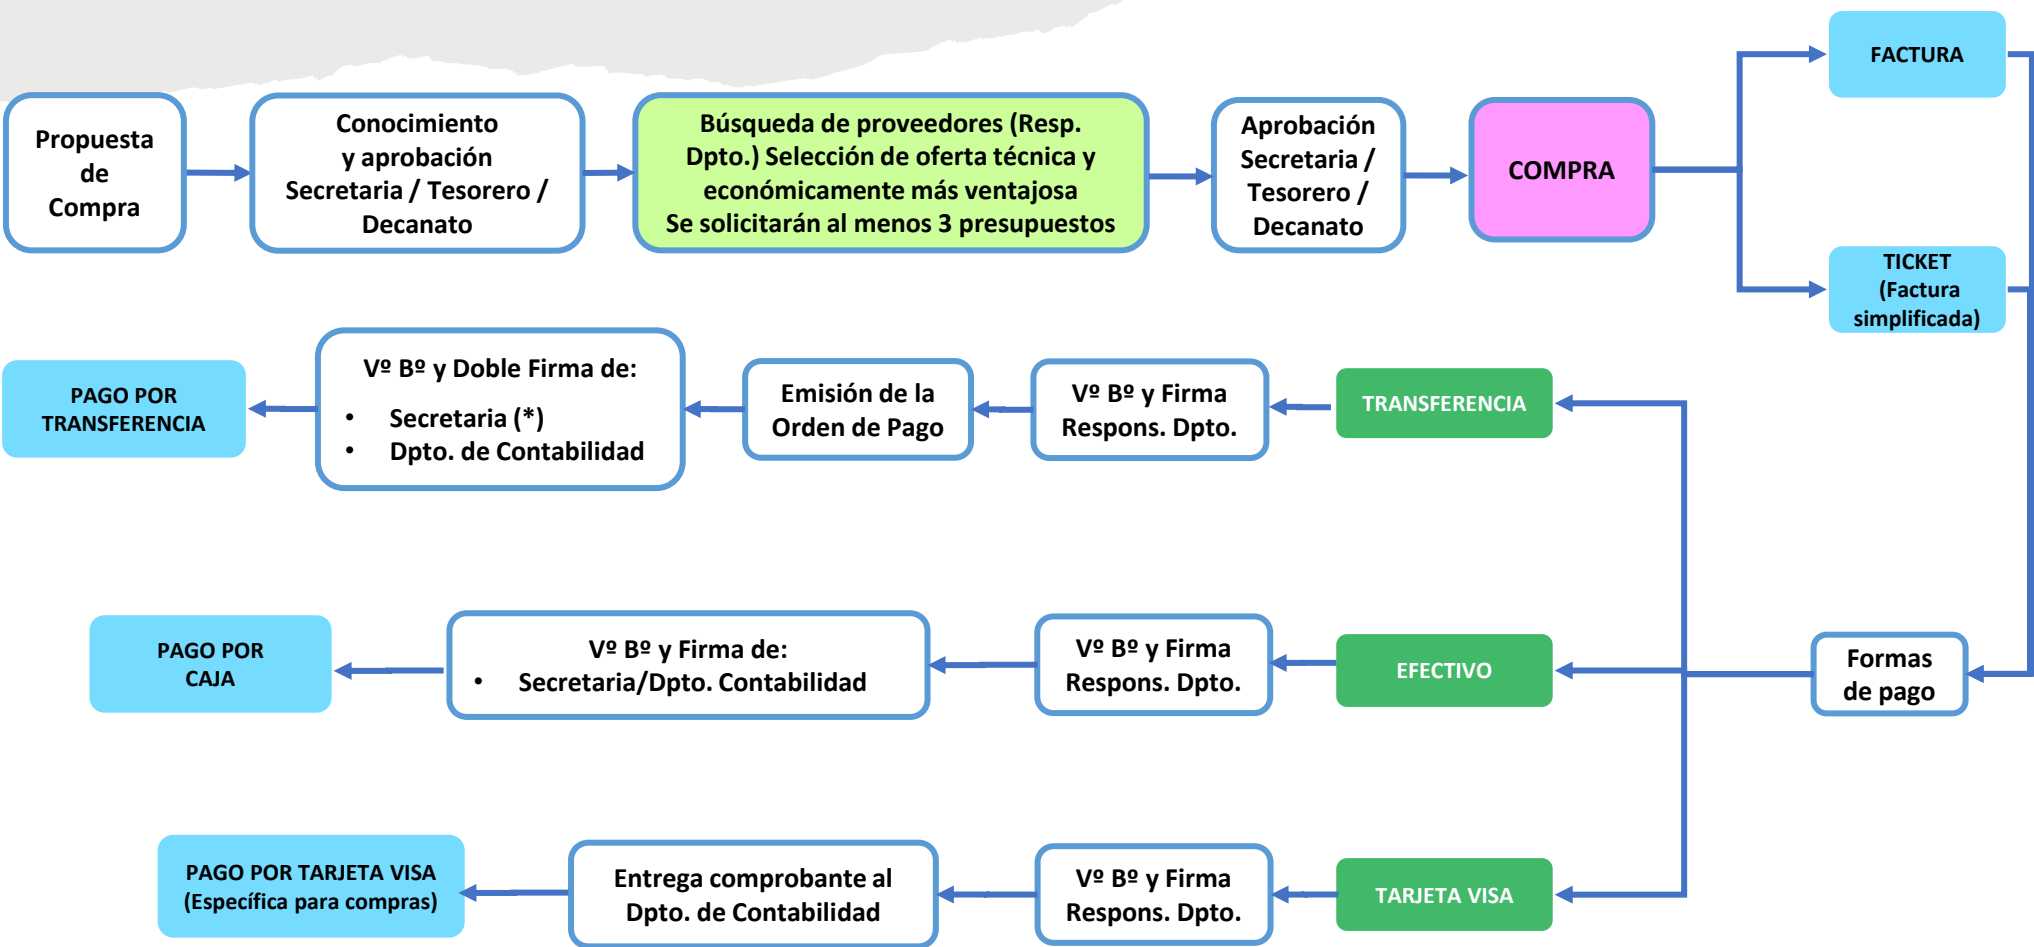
Propuesta de Compra

Conocimiento y aprobación Secretaria / Tesorero / Decanato

Búsqueda de proveedores (Resp. Dpto.) Selección de oferta técnica y económicamente más ventajosa
Se solicitarán al menos 3 presupuestos

Aprobación Secretaria / Tesorero / Decanato

COMPRA

FACTURA

TICKET (Factura simplificada)

Formas de pago

TRANSFERENCIA

Vº Bº y Firma Respons. Dpto.

Emisión de la Orden de Pago

Vº Bº y Doble Firma de:
• Secretaria (*)
• Dpto. de Contabilidad

PAGO POR TRANSFERENCIA

EFECTIVO

Vº Bº y Firma Respons. Dpto.

Vº Bº y Firma de:
• Secretaria/Dpto. Contabilidad

PAGO POR CAJA

TARJETA VISA

Vº Bº y Firma Respons. Dpto.

Entrega comprobante al Dpto. de Contabilidad

PAGO POR TARJETA VISA (Específica para compras)